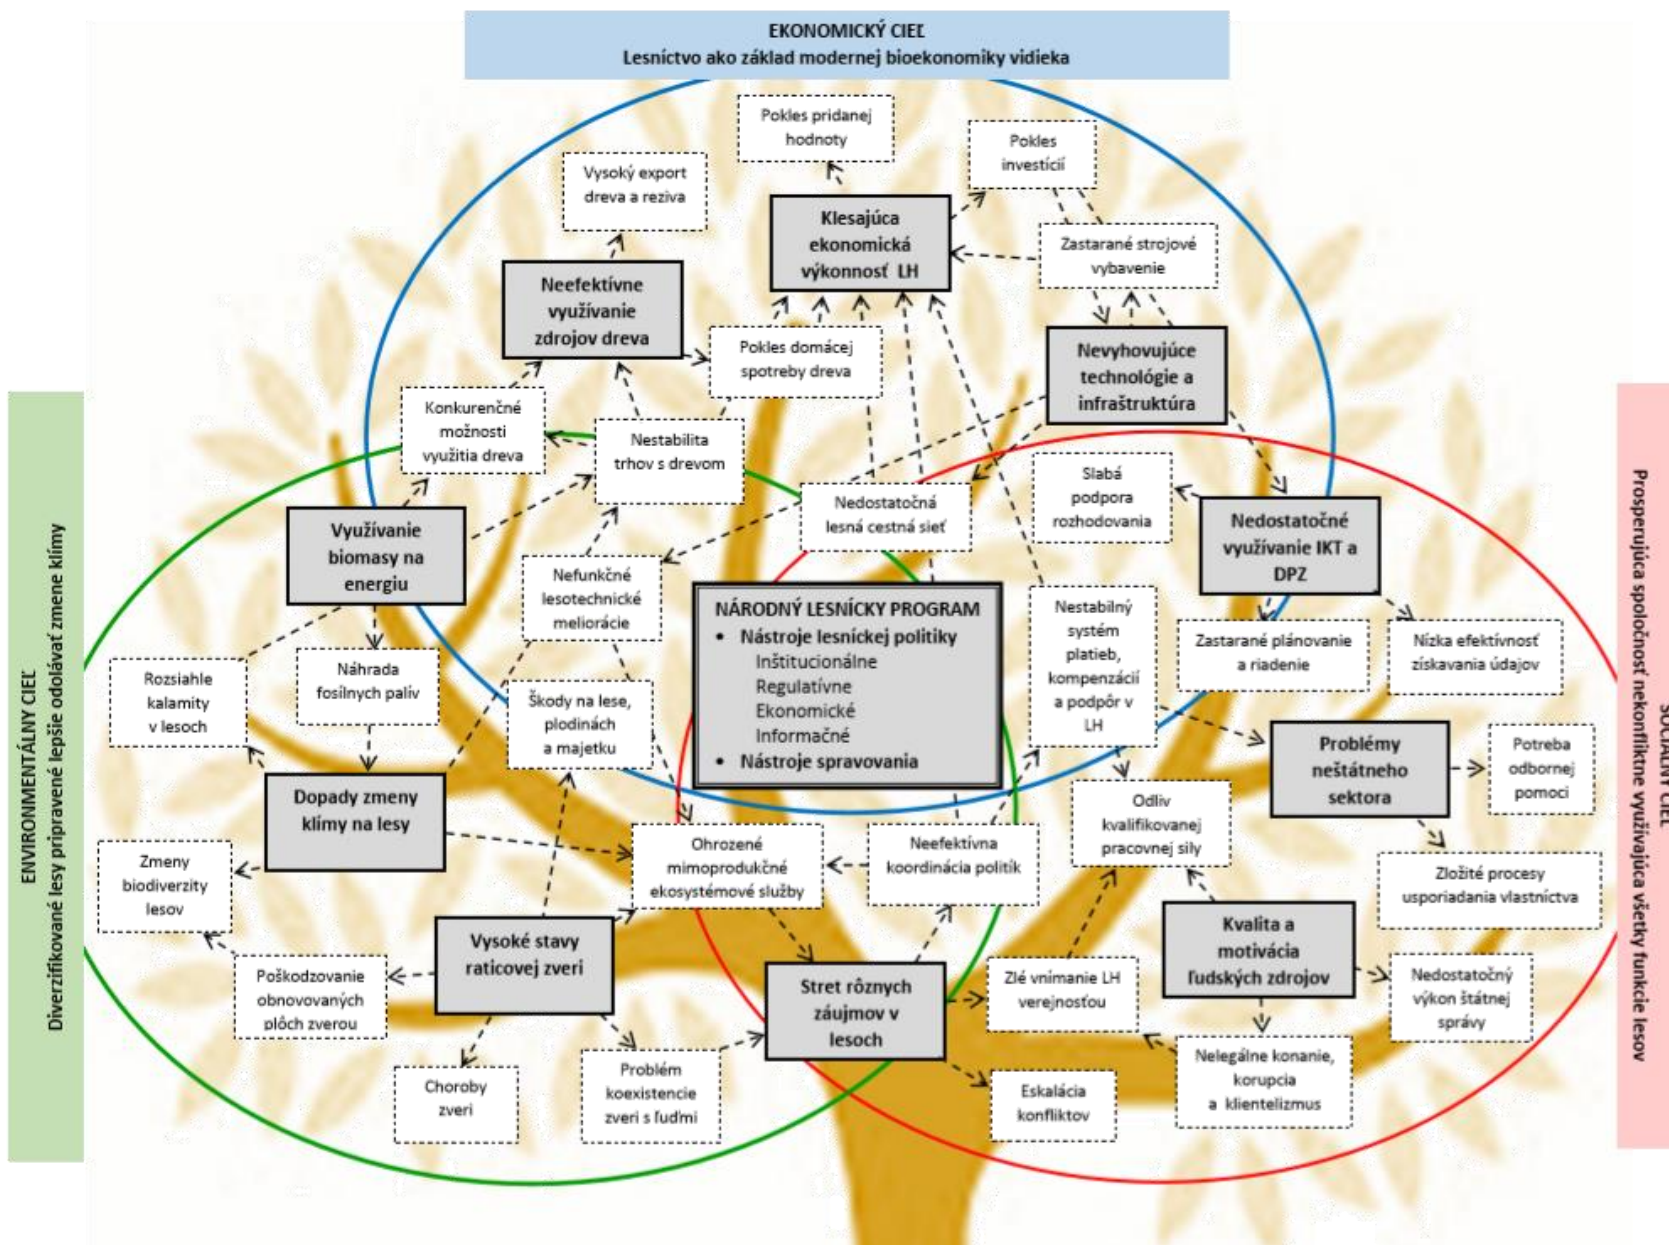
EKONOMICKÝ CIEĽ
Lesníctvo ako základ modernej bioekonomiky vidieka

Pokles pridanej hodnoty

Pokles investícií

Vysoký export dreva a reziva

Klesajúca ekonomická výkonnosť LH

Zastarané strojové vybavenie

Neefektívne využívanie zdrojov dreva

Pokles domácej spotreby dreva

Nevyhovujúce technológie a infraštruktúra

Konkurenčné možnosti využitia dreva

Nestabilita trhov s drevom

Slabá podpora rozhodovania

Nedostatočná lesná cestná sieť

Nedostatočné využívanie IKT a DPZ

Využívanie biomasy na energiu

Nefunkčné lesotechnické meliorácie

NÁRODNÝ LESNÍCKY PROGRAM
• Nástroje lesníckej politiky
Inštitucionálne
Regulatívne
Ekonomické
Informačné
• Nástroje spravovania

Nestabilný systém platieb, kompenzácií a podpôr v LH

Zastarané plánovanie a riadenie

Nízka efektívnosť získavania údajov

Rozsiahle kalamity v lesoch

Náhrada fosílnych palív

Škody na lese, plodinách a majetku

Problémy neštátneho sektora

Potreba odbornej pomoci

Dopady zmeny klímy na lesy

Odliv kvalifikovanej pracovnej sily

Zmeny biodiverzity lesov

Ohrozené mimoprodukčné ekosystémové služby

Neefektívna koordinácia politík

Zložité procesy usporiadania vlastníctva

Vysoké stavy raticovej zveri

Kvalita a motivácia ľudských zdrojov

Poškodzovanie obnovovaných plôch zverou

Stret rôznych záujmov v lesoch

Zlé vnímanie LH verejnosťou

Nedostatočný výkon štátnej správy

Choroby zveri

Problém koexistencie zveri s ľuďmi

Eskalácia konfliktov

Nelegálne konanie, korupcia a klientelizmus

ENVIRONMENTÁLNY CIEĽ
Diverzifikované lesy pripravené lepšie odolávať zmene klímy

SOCIÁLNY CIEĽ
Prosperujúca spoločnosť nekonfliktne využívajúca všetky funkcie lesov